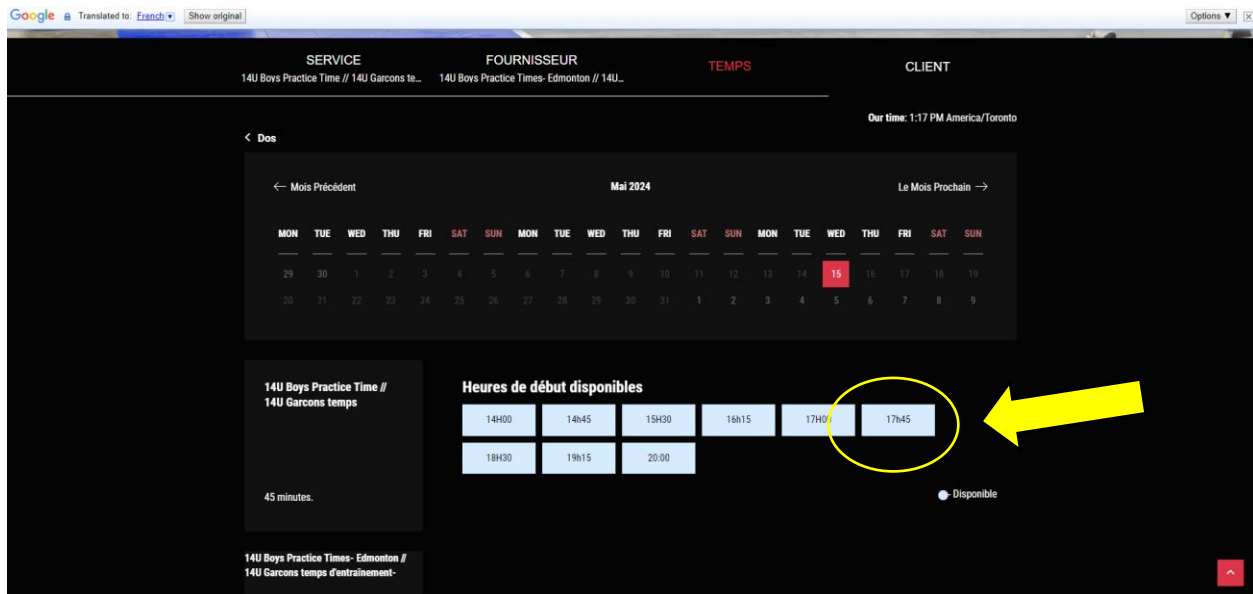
Google Translated to: French Show original

Options ▼

SERVICE
14U Boys Practice Time // 14U Garcons te...

FOURNISSEUR
14U Boys Practice Times- Edmonton // 14U...

TEMPS

CLIENT

Our time: 1:17 PM America/Toronto

< Dos

← Mois Précédent

Mai 2024

Le Mois Prochain →

| MON | TUE | WED | THU | FRI | SAT | SUN | MON | TUE | WED | THU | FRI | SAT | SUN | MON | TUE | WED | THU | FRI | SAT | SUN |
|---|---|---|---|---|---|---|---|---|---|---|---|---|---|---|---|---|---|---|---|---|
| 29 | 30 | 1 | 2 | 3 | 4 | 5 | 6 | 7 | 8 | 9 | 10 | 11 | 12 | 13 | 14 | 15 | 16 | 17 | 18 | 19 |
| 20 | 21 | 22 | 23 | 24 | 25 | 26 | 27 | 28 | 29 | 30 | 31 | 1 | 2 | 3 | 4 | 5 | 6 | 7 | 8 | 9 |

14U Boys Practice Time // 14U Garcons temps

45 minutes.

Heures de début disponibles

14H00 14h45 15H30 16h15 17H00 17h45
18H30 19h15 20:00

Disponible

14U Boys Practice Times- Edmonton // 14U Garcons temps d'entrainement-